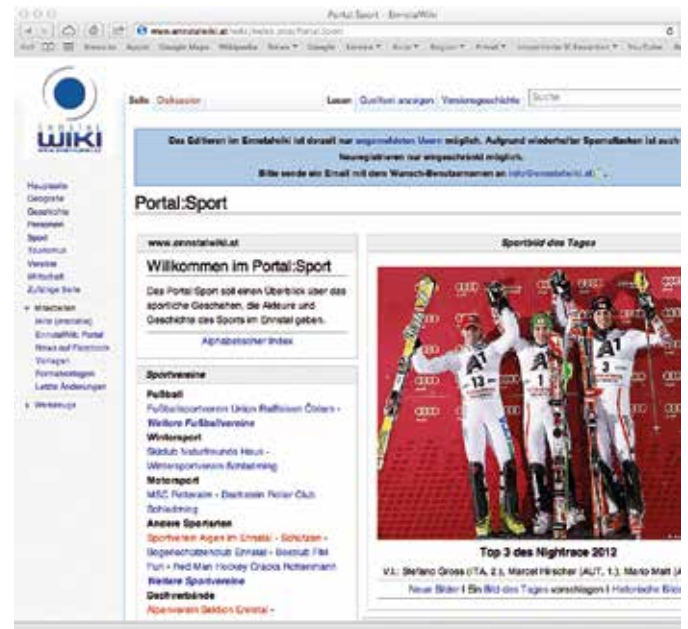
Portal:Sport - EnnstalWiki

www.ennstalwiki.at/wiki/index.php/Portal:Sport

Seite Diskussion Lesen Quelltext anzeigen Versionsgeschichte Suche

Das Editieren im Ennstalwiki ist derzeit nur angemeldeten Usern möglich. Aufgrund wiederholter Spamattacken ist auch Neuregistrieren nur eingeschränkt möglich. Bitte sende ein Email mit dem Wunsch-Benutzernamen an info@ennstalwiki.at

Hauptseite
Geografie
Geschichte
Personen
Sport
Tourismus
Vereine
Wirtschaft
Zufällige Seite

Mitarbeiten
Hilfe (intern)
EnnstalWiki Portal
Neues auf Facebook
Vorlagen
Formatvorlagen
Letzte Änderungen

Werkzeuge

Portal:Sport

www.ennstalwiki.at

Willkommen im Portal:Sport

Das Portal Sport soll einen Überblick über das sportliche Geschehen, die Akteure und Geschichte des Sports im Ennstal geben.

Alphabetischer Index

Sportvereine

Fußball
Fußballsportverein Union Raiffeisen Öblarn - Weitere Fußballvereine
Wintersport
Skiklub Naturfreunde Haus - Wintersportverein Schladming
Motorsport
MSC Rottenmann - Dachstein Roller Club Schladming
Andere Sportarten
Sportverein Aigen im Ennstal - Schützen - Bogenschützenklub Ennstal - Bossclub Fitt Fun - Red Man Hockey Cracks Rottenmann
Weitere Sportvereine
Dachverbände
Alpenverein Sektion Ennstal -

Sportbild des Tages

Top 3 des Nightrace 2012

V.l.: Stefano Gross (ITA, 2.), Marcel Hirscher (AUT, 1.), Mario Matt (A

Neue Bilder | Ein Bild des Tages vorschlagen | Historische Bilde